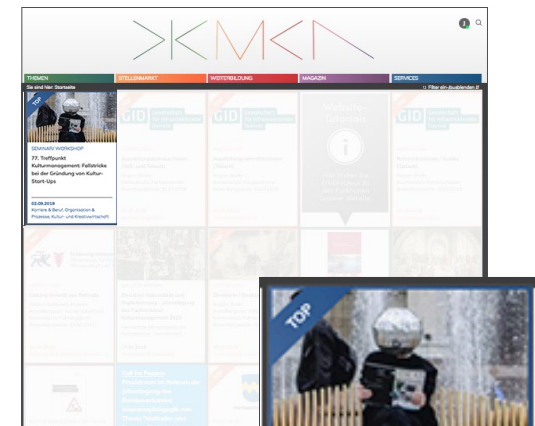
THEMEN
STELLENMARKT
WEITERBILDUNG
MAGAZIN
SERVICES

Sie sind hier: Startseite

Filter ein-/ausblenden

TOP

SEMINAR/ WORKSHOP

77. Treffpunkt Kulturmanagement: Fallstricke bei der Gründung von Kultur-Start-Ups

02.09.2019

Karriere & Beruf, Organisation & Prozesse, Kultur- und Kreativwirtschaft

Website Tutorials

TOP